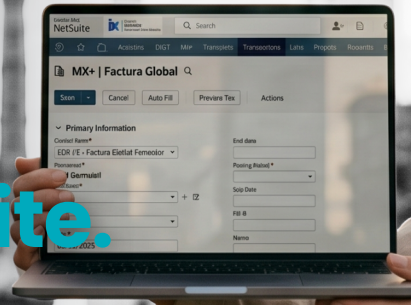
Estrella Mat
NetSuite
IX
Search
Assistins
DIGT
MIP
Transplets
Transeortons
Lins
Propots
Rooaants
MX+ | Factura Global
Scon
Cancel
Auto Fill
Prevere Tex
Actions
Primary Information
Contorl Ram*
EDR I'E - Factura Eletlat Femeoior
Pasnamed*
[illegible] Gemuail
End date
Posting Ratiod *
Solp Date
FIE-B
Namo
ite.
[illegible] 2025